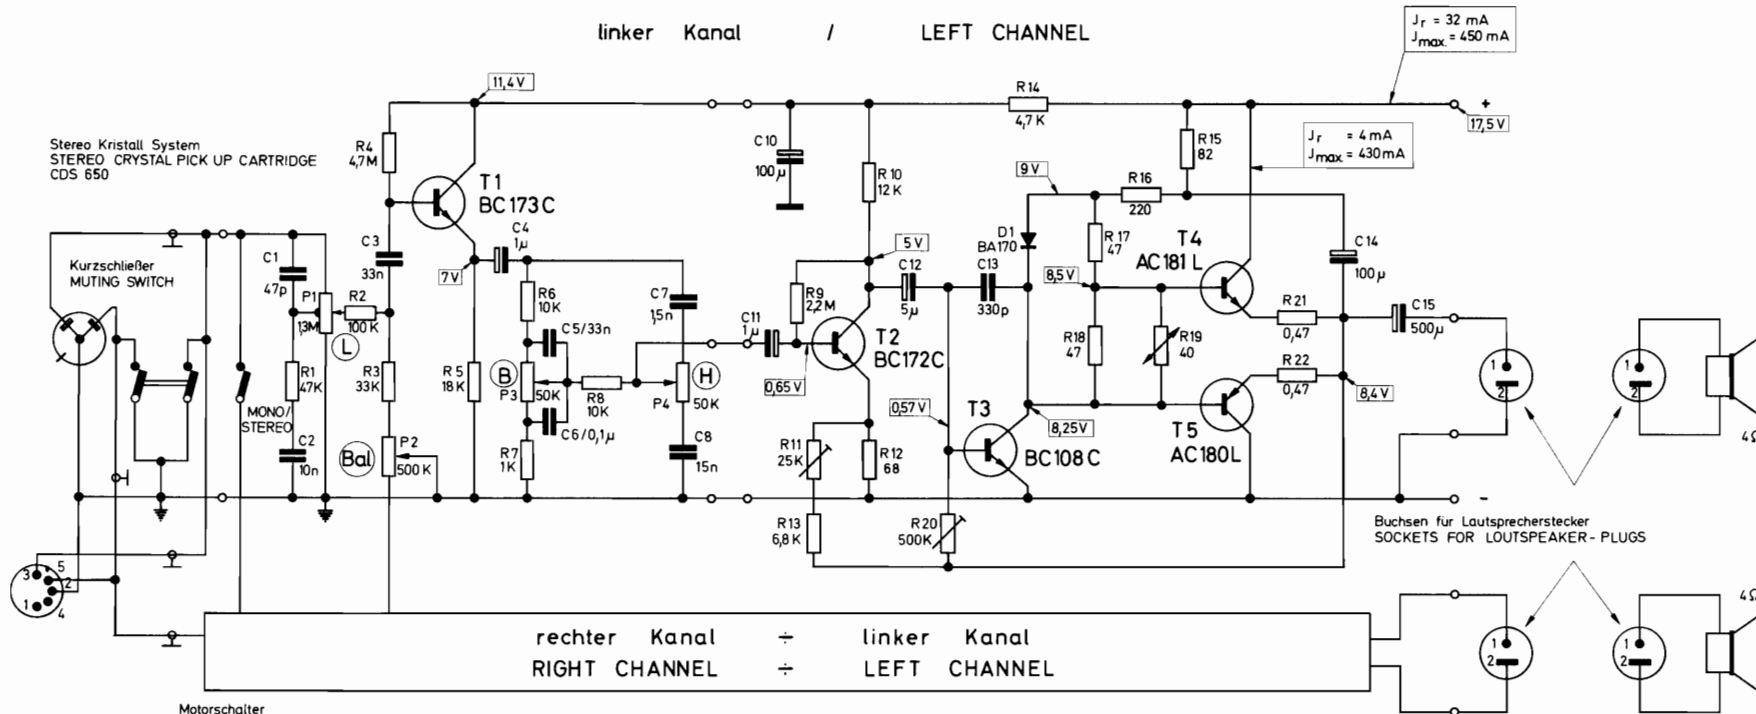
linker Kanal / LEFT CHANNEL

$J_r$ = 32 mA
$J_{max.}$ = 450 mA

11,4 V

R14
4,7 K

+
17,5 V

Stereo Kristall System
STEREO CRYSTAL PICK UP CARTRIDGE
CDS 650

R4
4,7M

T1
BC 173 C

C 10
100 μ

R 10
12 K

R15
82

$J_r$ = 4 mA
$J_{max}$ = 430 mA

9 V

R16
220

Kurzschließer
MUTING SWITCH

C1
47p

P1
1,3M

R2
100 K

L

C3
33n

7 V

C4
1μ

R6
10K

C5/33n

C7
1,5n

5 V

R9
2,2 M

C 12
5μ

C13
330p

D1
BA170

R 17
47

T4
AC 181 L

C 14
100 μ

8,5 V

R 21
0,47

C15
500μ

R1
47K

MONO/
STEREO

R3
33K

R 5
18 K

B

P3
50K

R8
10K

P4
50K

H

C11
1μ

T2
BC172C

0,65 V

R18
47

R19
40

R 22
0,47

8,4 V

C2
10n

Bal

P2
500 K

R7
1K

C6/0,1μ

C8
15n

0,57 V

T3
BC 108 C

8,25 V

T 5
AC 180L

R11
25 K

R 12
68

R13
6,8 K

R20
500K

-

Buchsen für Lautsprecherstecker
SOCKETS FOR LOUTSPEAKER - PLUGS

3 5
2
1 4

rechter Kanal ÷ linker Kanal
RIGHT CHANNEL ÷ LEFT CHANNEL

Motorschalter

1
2

1
2

1
2

1
2

4Ω

4Ω